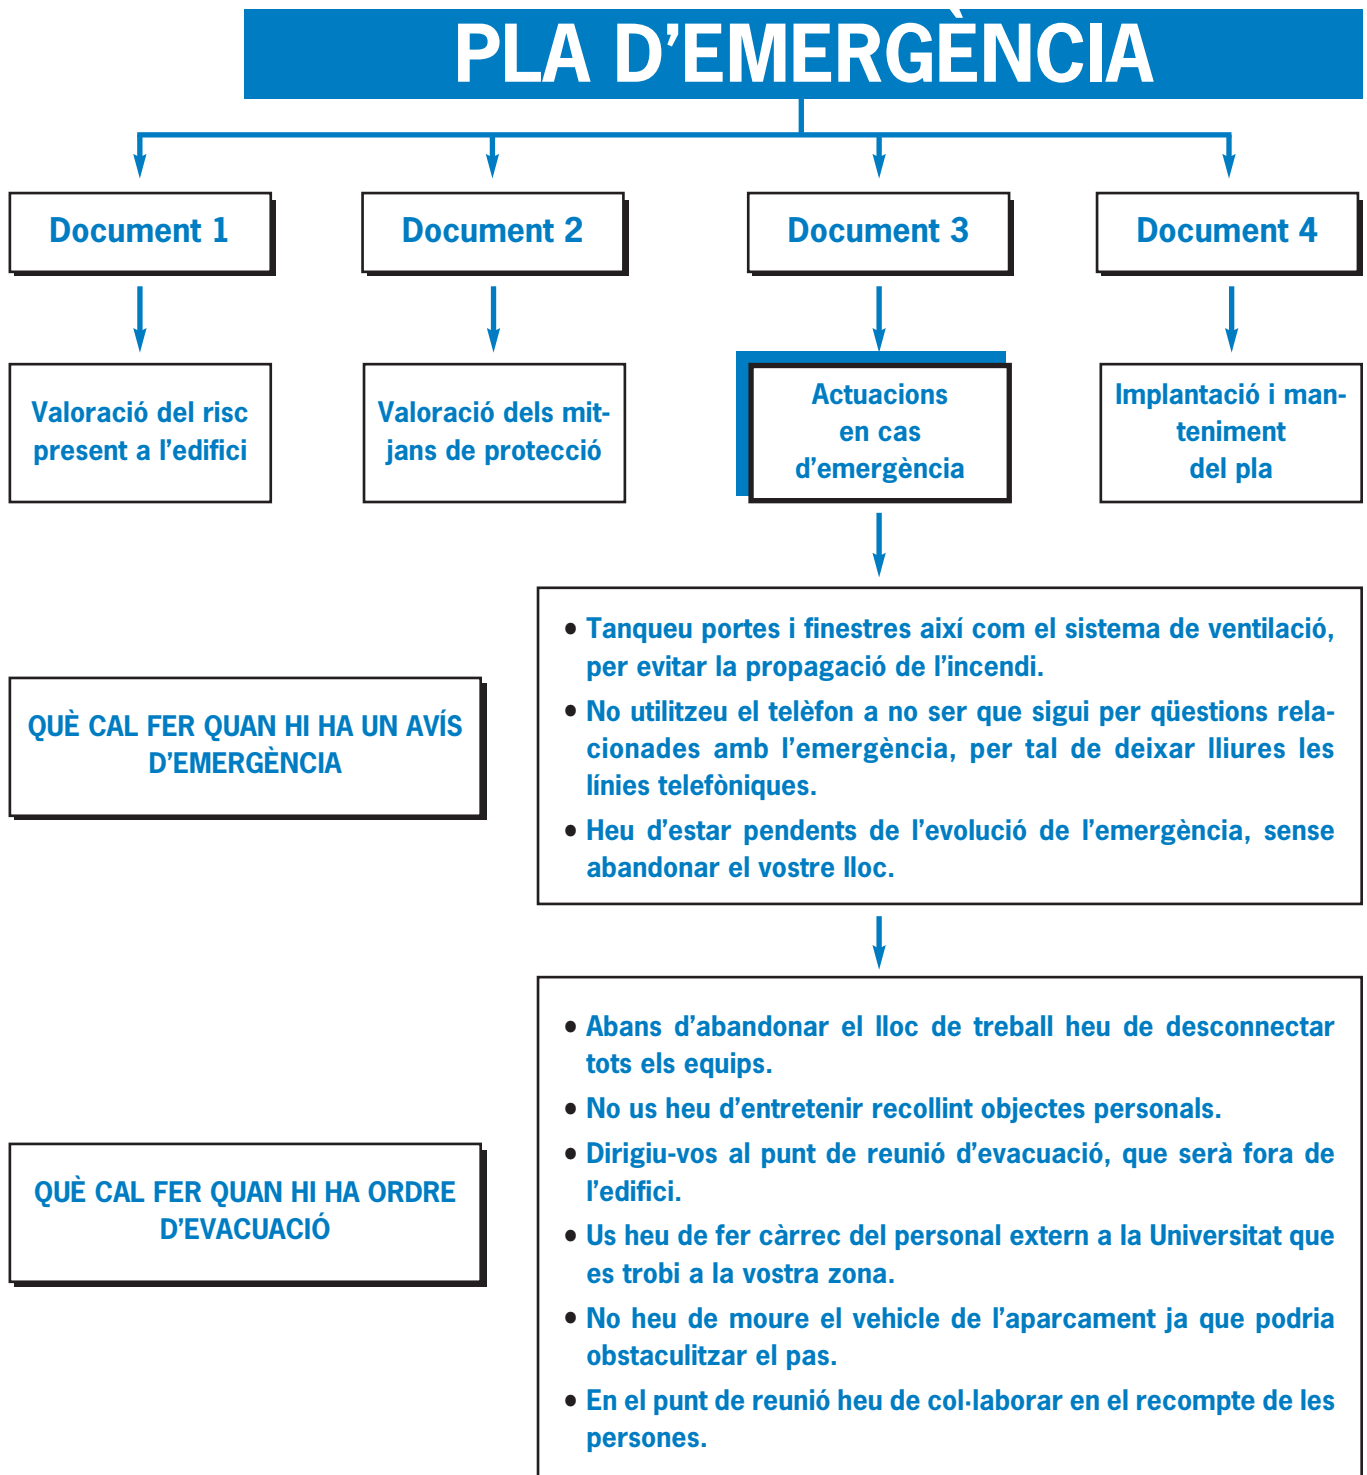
PLA D'EMERGÈNCIA

Document 1

Document 2

Document 3

Document 4

Valoració del risc present a l'edifici

Valoració dels mitjans de protecció

Actuacions en cas d'emergència

Implantació i manteniment del pla

QUÈ CAL FER QUAN HI HA UN AVÍS D'EMERGÈNCIA

• Tanqueu portes i finestres així com el sistema de ventilació, per evitar la propagació de l'incendi.
• No utilitzeu el telèfon a no ser que sigui per qüestions relacionades amb l'emergència, per tal de deixar lliures les línies telefòniques.
• Heu d'estar pendents de l'evolució de l'emergència, sense abandonar el vostre lloc.

QUÈ CAL FER QUAN HI HA ORDRE D'EVACUACIÓ

• Abans d'abandonar el lloc de treball heu de desconnectar tots els equips.
• No us heu d'entretenir recollint objectes personals.
• Dirigiu-vos al punt de reunió d'evacuació, que serà fora de l'edifici.
• Us heu de fer càrrec del personal extern a la Universitat que es trobi a la vostra zona.
• No heu de moure el vehicle de l'aparcament ja que podria obstaculitzar el pas.
• En el punt de reunió heu de col·laborar en el recompte de les persones.